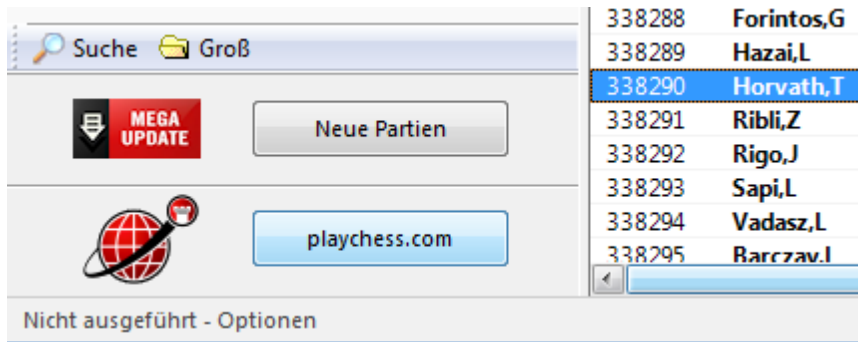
Suche Groß

MEGA UPDATE

Neue Partien

playchess.com

Nicht ausgeführt - Optionen

| | |
|---|---|
| 338288 | Forintos,G |
| 338289 | Hazai,L |
| 338290 | Horvath,T |
| 338291 | Ribli,Z |
| 338292 | Rigo,J |
| 338293 | Sapi,L |
| 338294 | Vadasz,L |
| 338295 | Barczay,L |